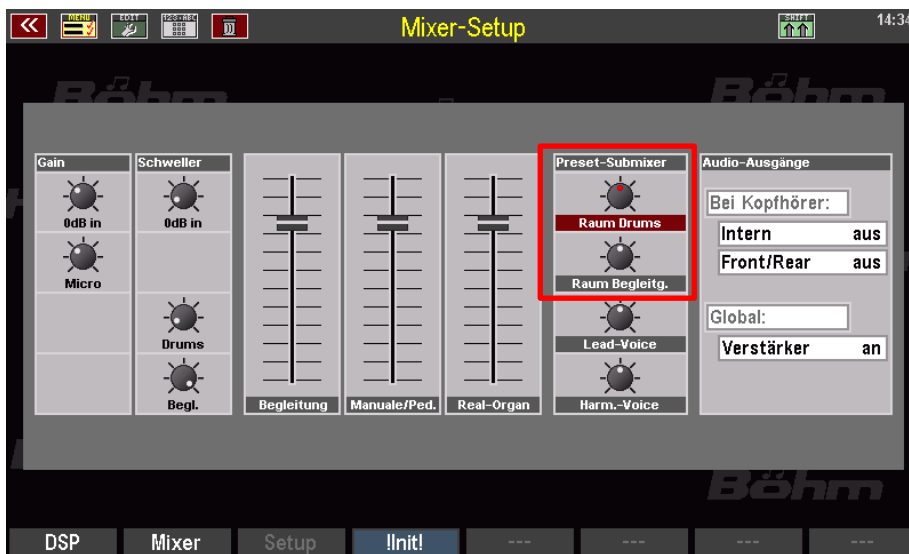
MENU EDIT 123→ABC Mixer-Setup SHIFT 14:34

Böhm Böhm

Gain
0dB in
Micro

Schweller
0dB in
Drums
Begl.

Begleitung

Manuale/Ped.

Real-Organ

Preset-Submixer
Raum Drums
Raum Begleitg.
Lead-Voice
Harm.-Voice

Audio-Ausgänge
Bei Kopfhörer:

| Intern | aus |
|---|---|
| Front/Rear | aus |

Global:

| Verstärker | an |
|---|---|

Böhm

DSP | Mixer | Setup | !Init! | --- | --- | --- | ---